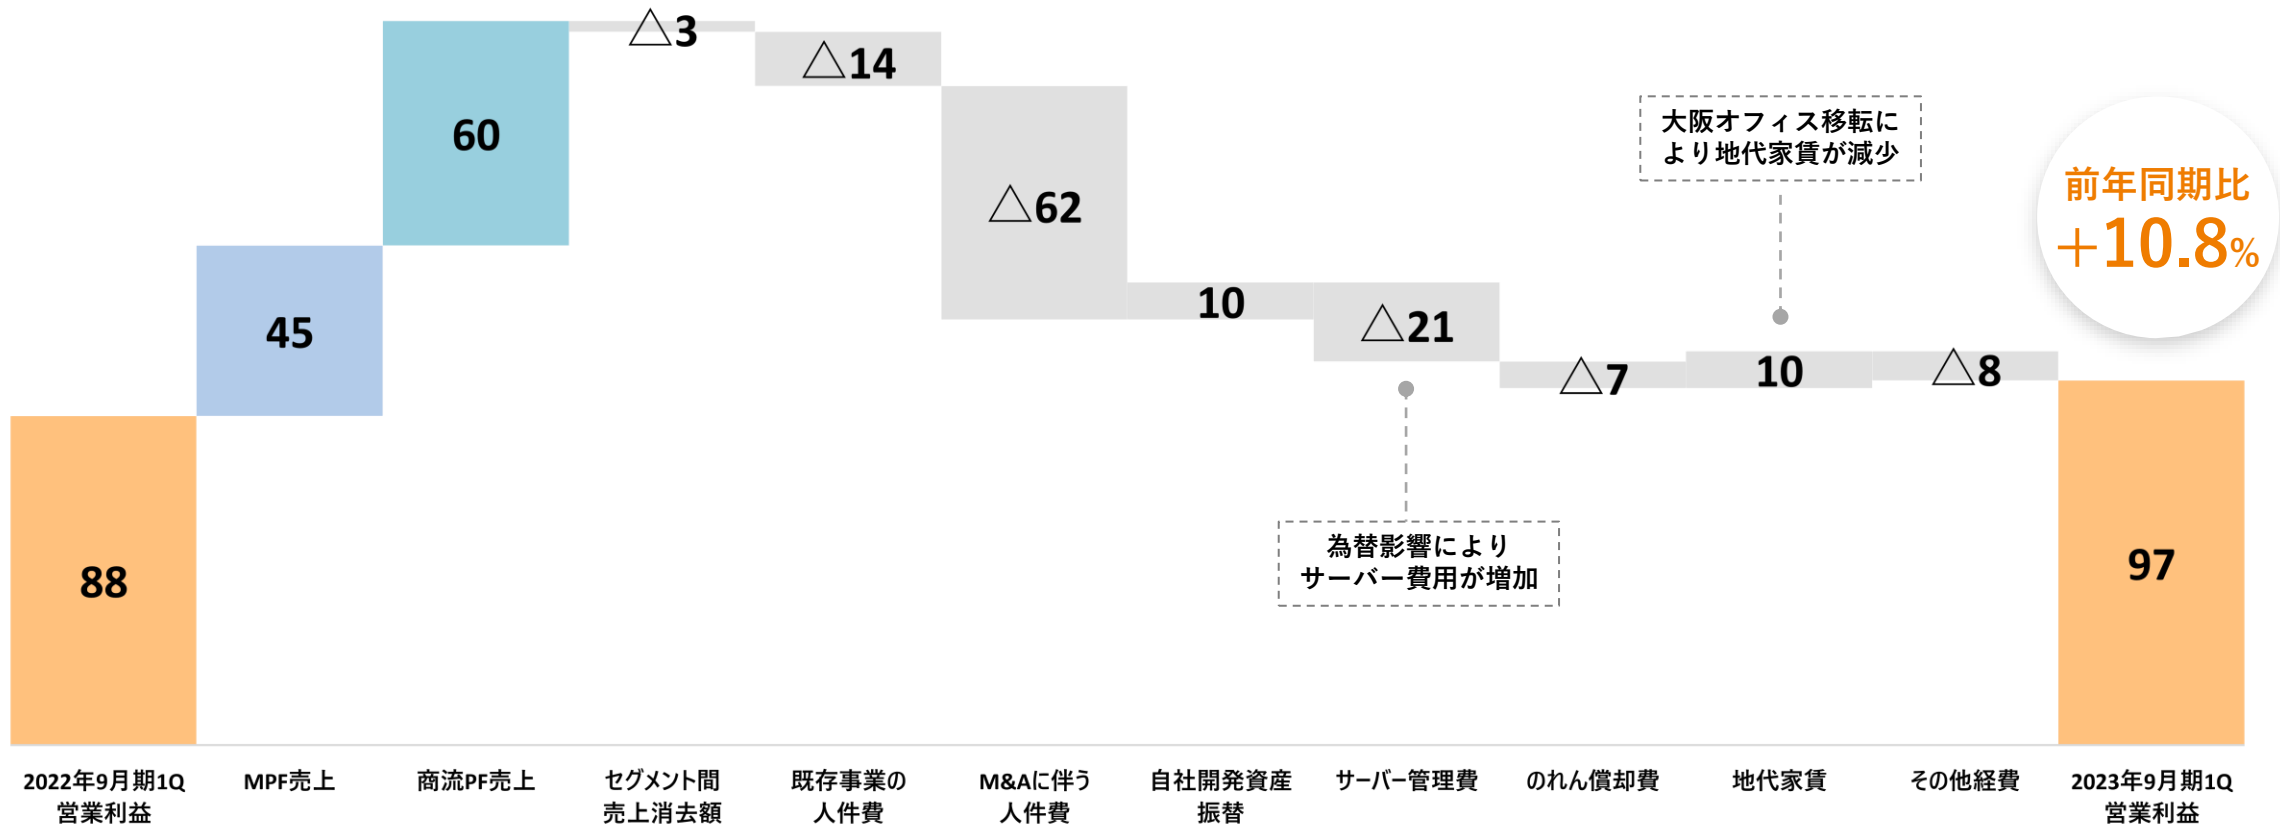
88

45

60

△3

△14

△62

10

△21

△7

10

△8

97

大阪オフィス移転により地代家賃が減少

為替影響によりサーバー費用が増加

前年同期比
+10.8%

2022年9月期1Q
営業利益

MPF売上

商流PF売上

セグメント間
売上消去額

既存事業の
人件費

M&Aに伴う
人件費

自社開発資産
振替

サーバー管理費

のれん償却費

地代家賃

その他経費

2023年9月期1Q
営業利益